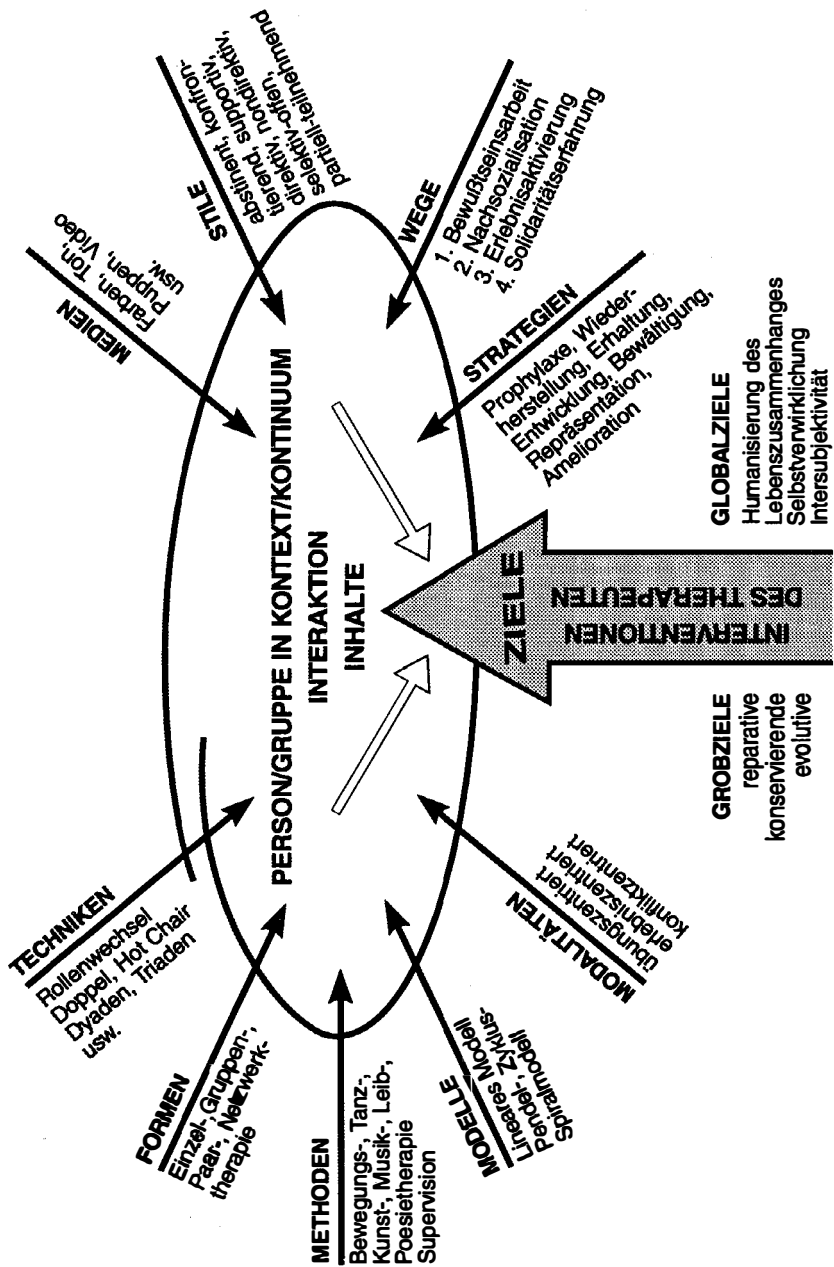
PERSON/GRUPPE IN KONTEXT/KONTINUUM

INTERAKTION

INHALTE

MEDIEN
Farben, Ton, Puppen, Video usw.

STILE
abstinent, konfrontierend, supportiv, direktiv, nondirektiv, selektiv-offen, partiell-teilnehmend

WEGE
1. Bewußtseinsarbeit
2. Nachsozialisation
3. Erlebnisaktivierung
4. Solidaritätserfahrung

STRATEGIEN
Prophylaxe, Wiederherstellung, Erhaltung, Entwicklung, Bewältigung, Repräsentation, Amelioration

GLOBALZIELE
Humanisierung des Lebenszusammenhanges
Selbstverwirklichung
Intersubjektivität

ZIELE

INTERVENTIONEN DES THERAPEUTEN

GROBZIELE
reparative
konservierende
evolutive

MODALITÄTEN
übungszentriert
erlebniszentriert
konfliktzentriert

TECHNIKEN
Rollenwechsel
Doppel, Hot Chair
Dyaden, Triaden
usw.

FORMEN
Einzel-, Gruppen-, Paar-, Netzwerktherapie

METHODEN
Bewegungs-, Tanz-, Kunst-, Musik-, Leib-, Poesietherapie
Supervision

MODELLE
Lineares Modell
Pendel-, Zyklus-
Spiralmodell